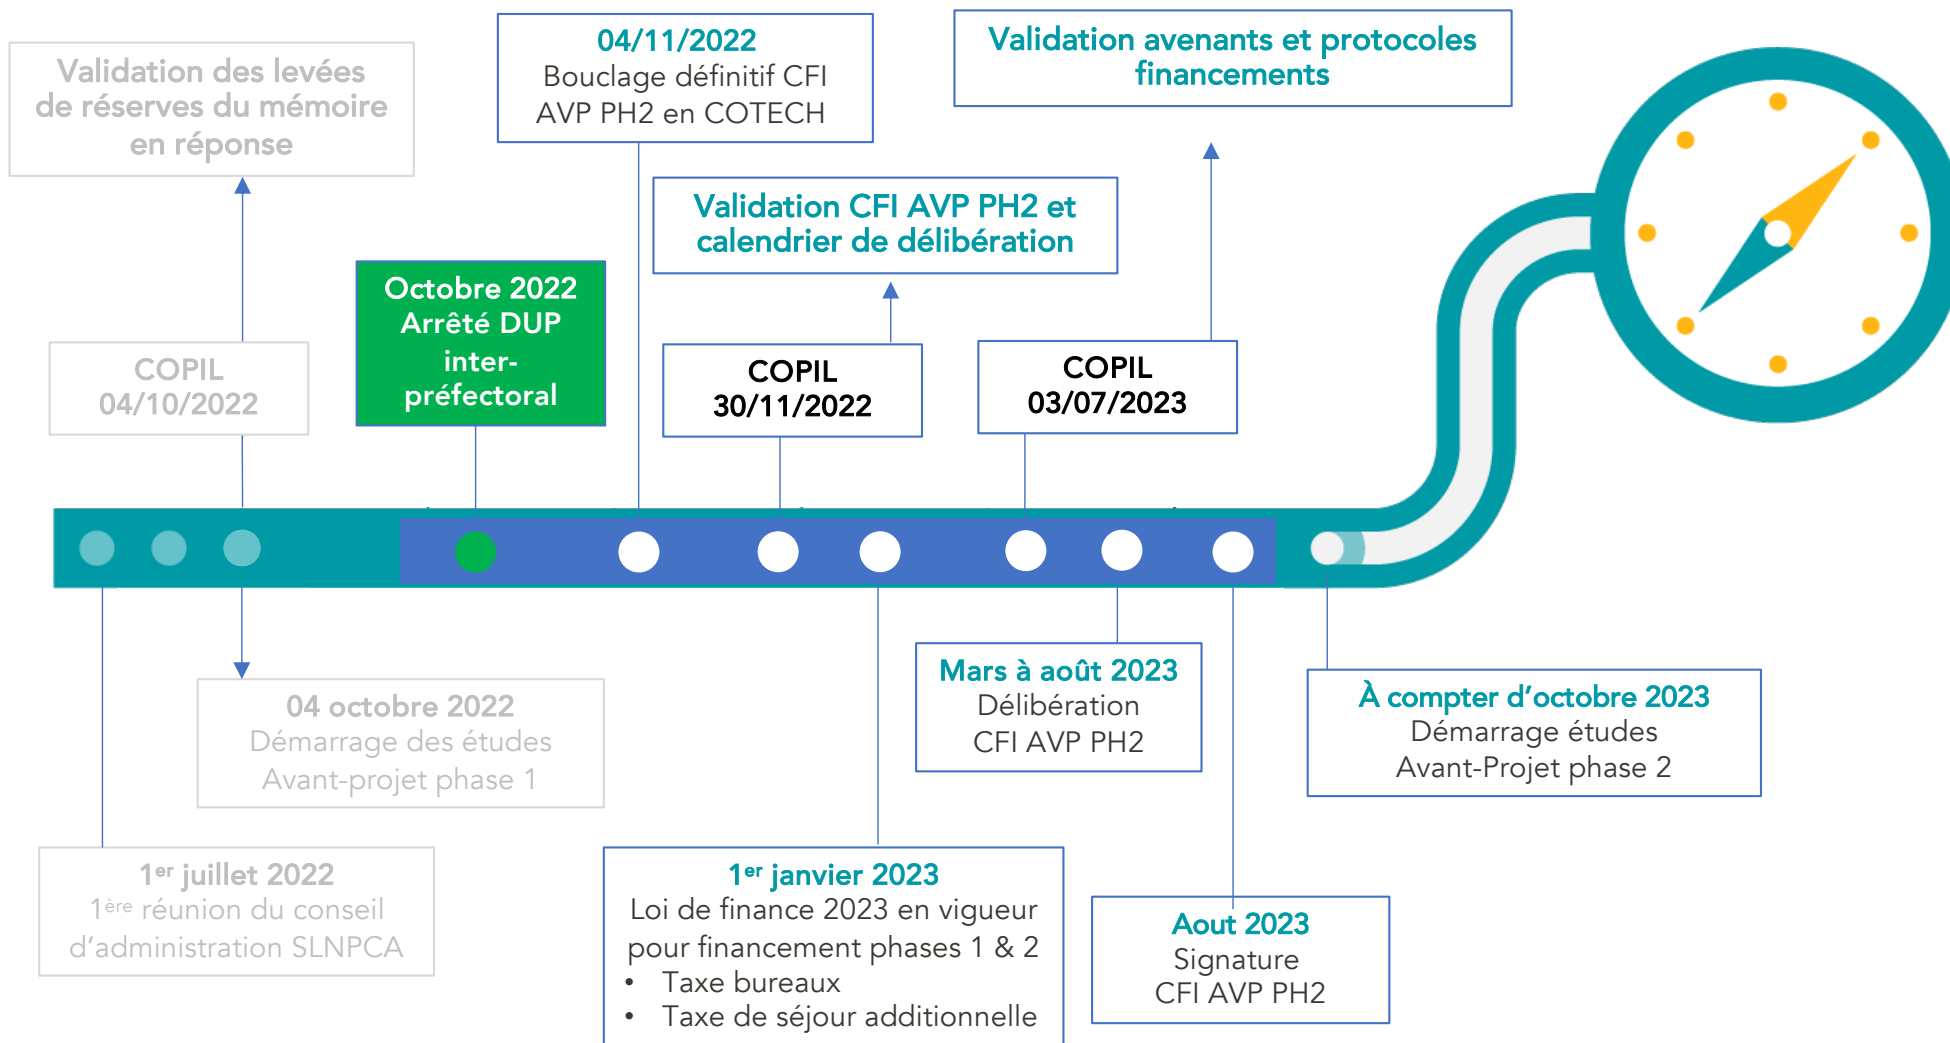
Validation des levées de réserves du mémoire en réponse

04/11/2022
Bouclage définitif CFI AVP PH2 en COTECH

Validation avenants et protocoles financements

Validation CFI AVP PH2 et calendrier de délibération

Octobre 2022
Arrêté DUP inter-préfectoral

COPIL
04/10/2022

COPIL
30/11/2022

COPIL
03/07/2023

04 octobre 2022
Démarrage des études Avant-projet phase 1

Mars à août 2023
Délibération CFI AVP PH2

À compter d'octobre 2023
Démarrage études Avant-Projet phase 2

1$^{er}$ juillet 2022
1$^{ère}$ réunion du conseil d'administration SLNPCA

1$^{er}$ janvier 2023
Loi de finance 2023 en vigueur pour financement phases 1 & 2
• Taxe bureaux
• Taxe de séjour additionnelle

Aout 2023
Signature CFI AVP PH2